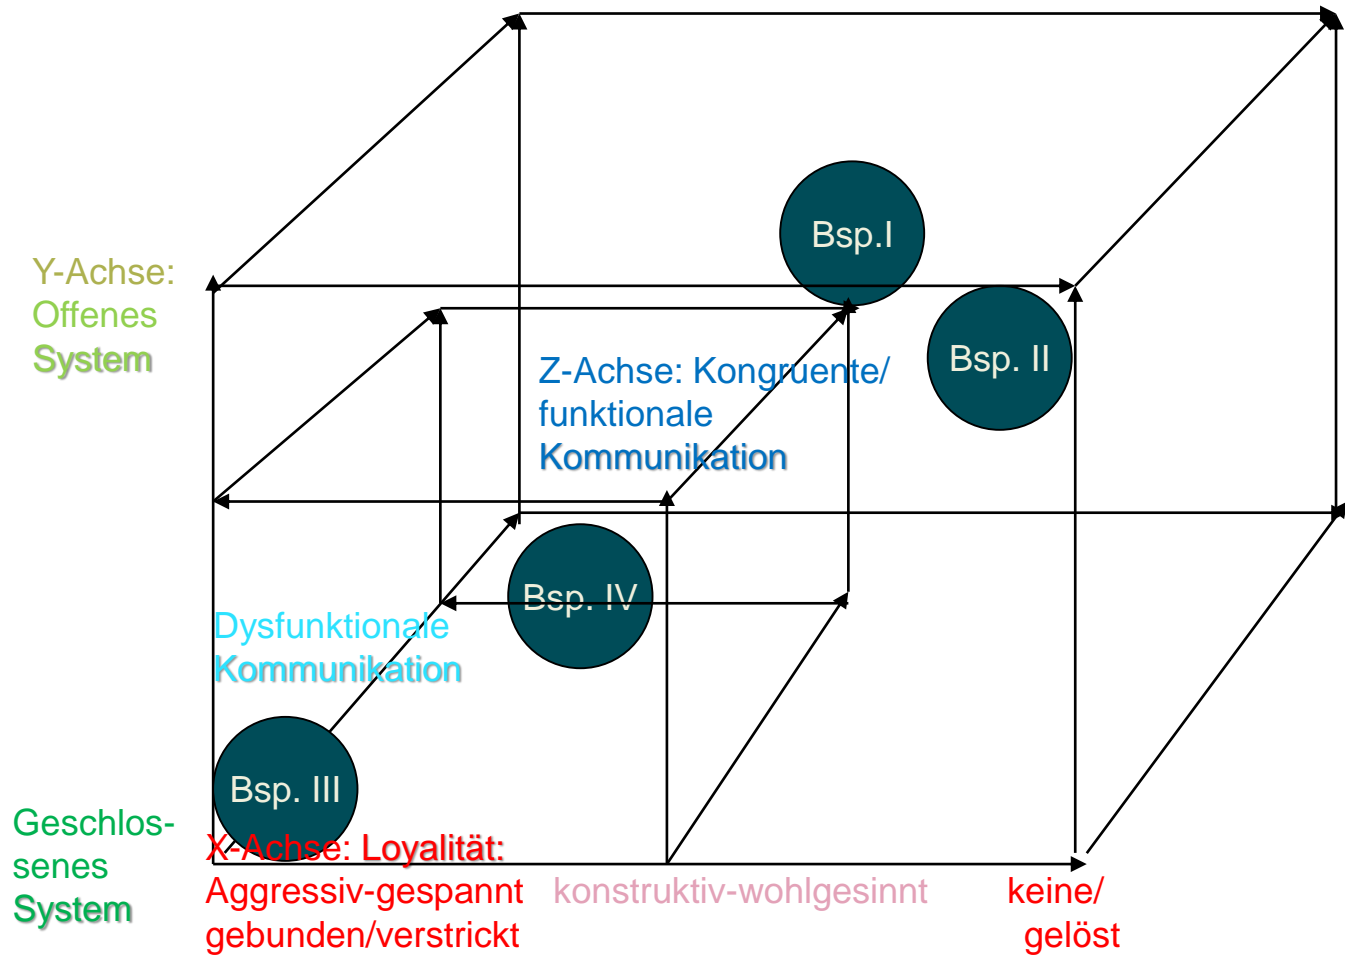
Y-Achse: Offenes System

Bsp.I

Bsp. II

Z-Achse: Kongruente/ funktionale Kommunikation

Bsp. IV

Dysfunktionale Kommunikation

Bsp. III

Geschlossenes System

X-Achse: Loyalität:
Aggressiv-gespannt gebunden/verstrickt

konstruktiv-wohlgesinnt

keine/ gelöst